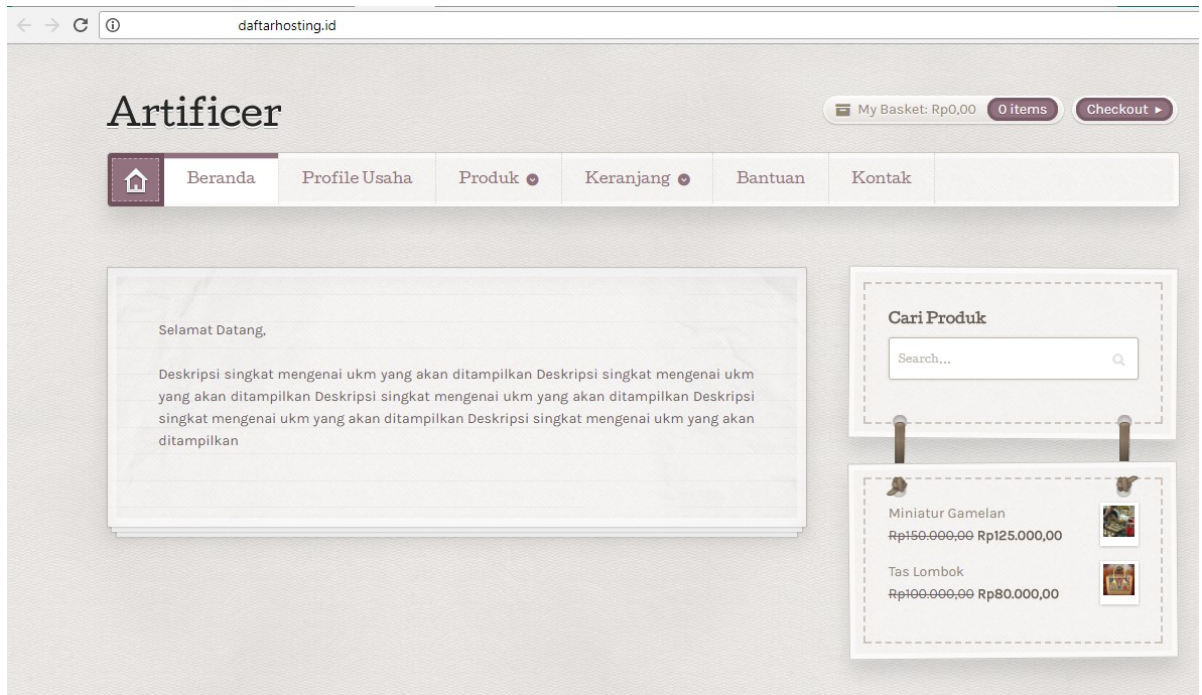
daftarhosting.id

Artificer

My Basket: Rp0,00 0 items Checkout ►

Beranda Profile Usaha Produk Keranjang Bantuan Kontak

Selamat Datang,

Deskripsi singkat mengenai ukm yang akan ditampilkan Deskripsi singkat mengenai ukm yang akan ditampilkan Deskripsi singkat mengenai ukm yang akan ditampilkan Deskripsi singkat mengenai ukm yang akan ditampilkan Deskripsi singkat mengenai ukm yang akan ditampilkan

Cari Produk

Search...

Miniatur Gamelan
~~Rp150.000,00~~ Rp125.000,00

Tas Lombok
~~Rp100.000,00~~ Rp80.000,00